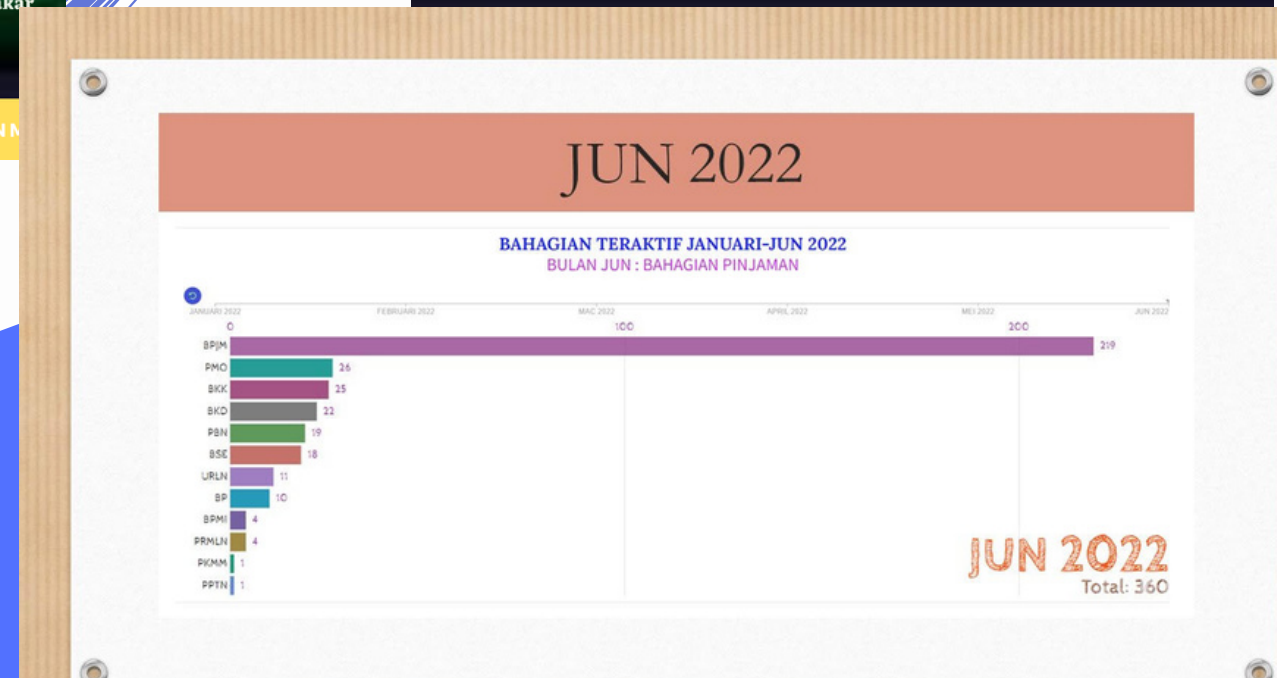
JUN 2022

BAHAGIAN TERAKTIF JANUARI-JUN 2022
BULAN JUN : BAHAGIAN PINJAMAN

JANUARI 2022 FEBRUARI 2022 MAC 2022 APRIL 2022 MEI 2022 JUN 2022

0 100 200

| Bahagian | Nilai |
|---|---|
| BPJM | 219 |
| PMO | 26 |
| BKK | 25 |
| BKD | 22 |
| PBN | 19 |
| BSE | 18 |
| URLN | 11 |
| BP | 10 |
| BPMI | 4 |
| PRMLN | 4 |
| PKMM | 1 |
| PPTN | 1 |

JUN 2022
Total: 360